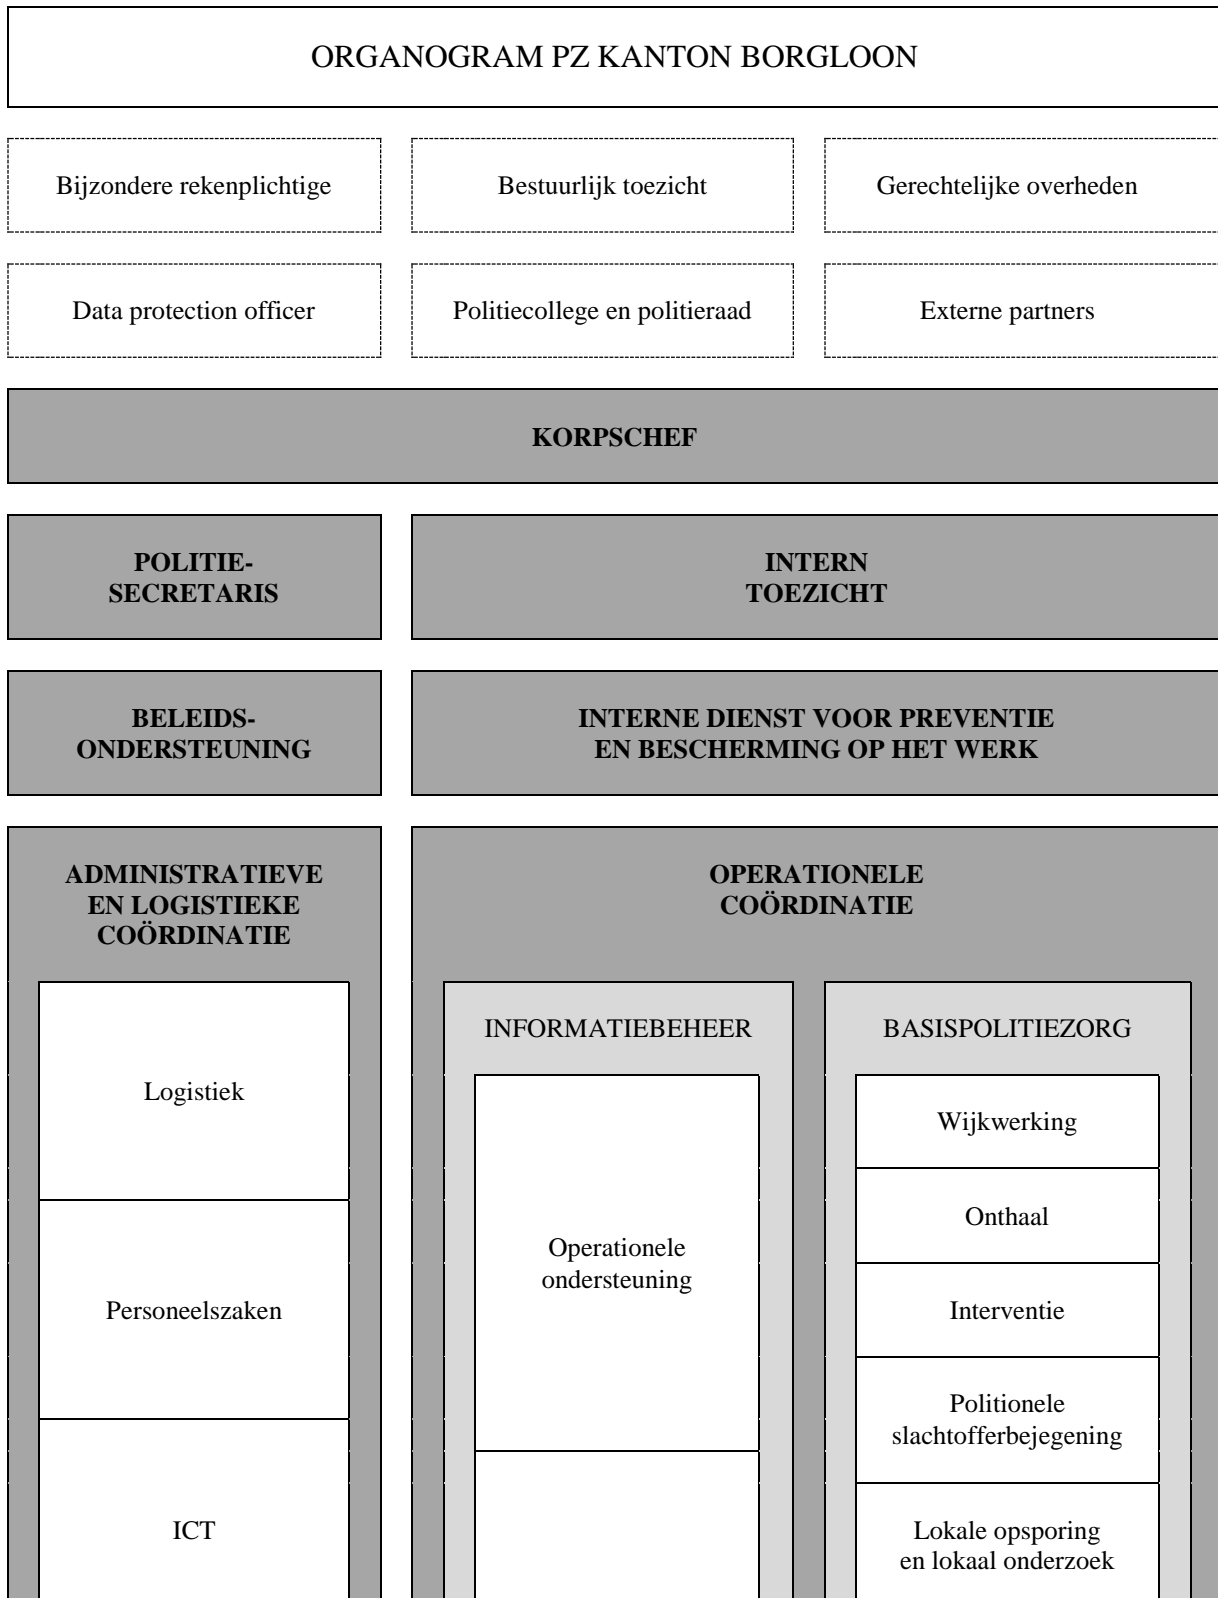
ORGANOGRAM PZ KANTON BORGLOON

Bijzondere rekenplichtige

Bestuurlijk toezicht

Gerechtelijke overheden

Data protection officer

Politiecollege en politieraad

Externe partners

**KORPSCHEF**

**POLITIE-SECRETARIS**

**INTERN TOEZICHT**

**BELEIDS-ONDERSTEUNING**

**INTERNE DIENST VOOR PREVENTIE EN BESCHERMING OP HET WERK**

**ADMINISTRATIEVE EN LOGISTIEKE COÖRDINATIE**

Logistiek

Personeelszaken

ICT

**OPERATIONELE COÖRDINATIE**

INFORMATIEBEHEER

Operationele ondersteuning

BASISPOLITIEZORG

Wijkwerking

Onthaal

Interventie

Politionele slachtofferbejegening

Lokale opsporing en lokaal onderzoek